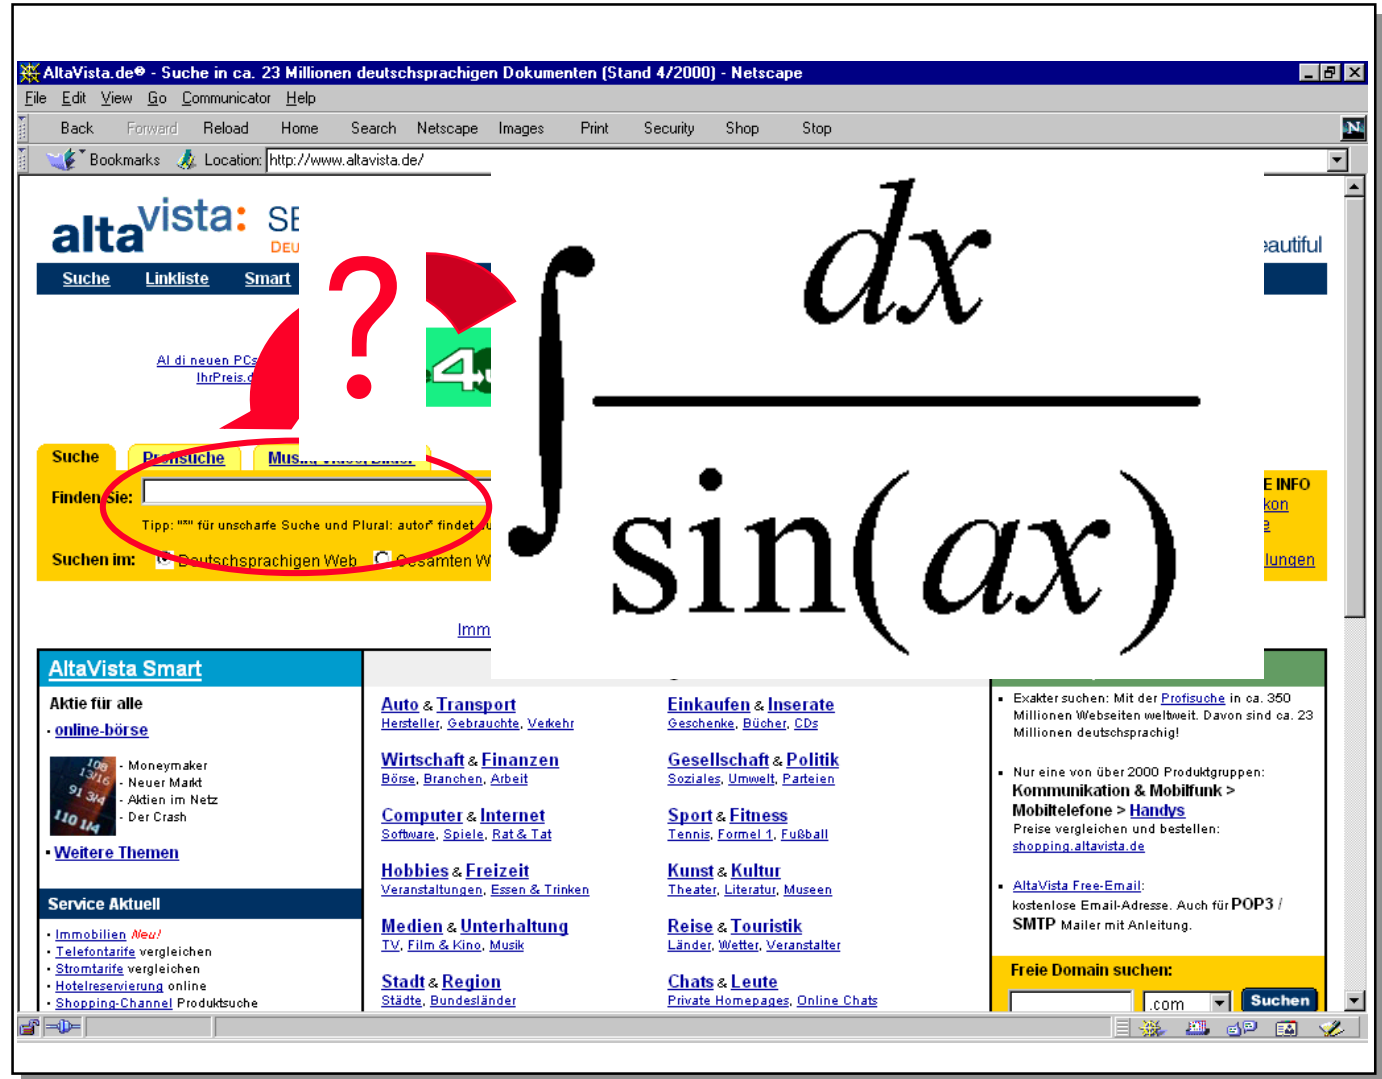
AltaVista.de® - Suche in ca. 23 Millionen deutschsprachigen Dokumenten (Stand 4/2000) - Netscape

File Edit View Go Communicator Help

Back Forward Reload Home Search Netscape Images Print Security Shop Stop

Bookmarks Location: http://www.altavista.de/

altavista: SE
DEU

eautiful

Suche Linkliste Smart

?

Al di neuen PCs
IhrPreis.d

4

$\int \frac{dx}{\sin(ax)}$

Suche Profisuche Mus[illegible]

Finden Sie:

Tipp: "*" für unscharfe Suche und Plural: autor* findet a

Suchen im: Deutschsprachigen Web Gesamten W

E INFO
kon
e
lungen

Imm

AltaVista Smart

Aktie für alle
· online-börse

108 13/16 91 3/4 110 1/4
· Moneymaker
· Neuer Markt
· Aktien im Netz
· Der Crash

· Weitere Themen

Service Aktuell

· Immobilien Neu!
· Telefontarife vergleichen
· Stromtarife vergleichen
· Hotelreservierung online
· Shopping-Channel Produktsuche

Auto & Transport
Hersteller, Gebrauchte, Verkehr

Wirtschaft & Finanzen
Börse, Branchen, Arbeit

Computer & Internet
Software, Spiele, Rat & Tat

Hobbies & Freizeit
Veranstaltungen, Essen & Trinken

Medien & Unterhaltung
TV, Film & Kino, Musik

Stadt & Region
Städte, Bundesländer

Einkaufen & Inserate
Geschenke, Bücher, CDs

Gesellschaft & Politik
Soziales, Umwelt, Parteien

Sport & Fitness
Tennis, Formel 1, Fußball

Kunst & Kultur
Theater, Literatur, Museen

Reise & Touristik
Länder, Wetter, Veranstalter

Chats & Leute
Private Homepages, Online Chats

· Exakter suchen: Mit der Profisuche in ca. 350 Millionen Webseiten weltweit. Davon sind ca. 23 Millionen deutschsprachig!

· Nur eine von über 2000 Produktgruppen: Kommunikation & Mobilfunk > Mobiltelefone > Handys
Preise vergleichen und bestellen: shopping.altavista.de

· AltaVista Free-Email: kostenlose Email-Adresse. Auch für POP3 / SMTP Mailer mit Anleitung.

Freie Domain suchen:
.com Suchen